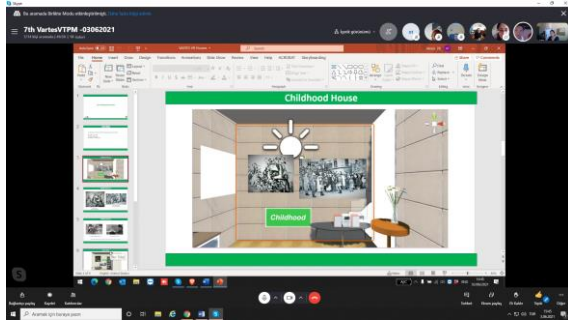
Skype
Bu aramada Birlikte Modu etkinleştirilmiştir.
7th VartexVTPM -03062021
Childhood House
Childhood
Bağlantıyı paylaş
Kaydet
Katılımcılar
Sohbet
Ekranı paylaş
CC Kaldır
Tepki
Diğer
Aramak için buraya yazın